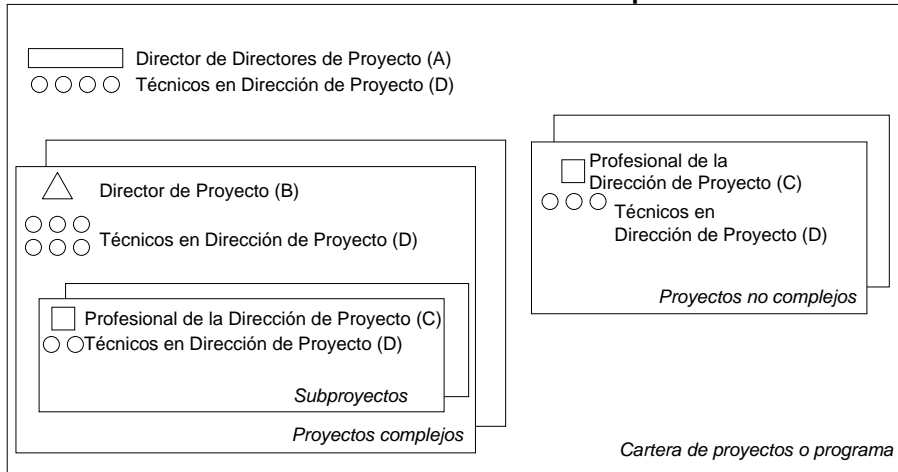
Director de Directores de Proyecto (A)

Técnicos en Dirección de Proyecto (D)

Director de Proyecto (B)

Técnicos en Dirección de Proyecto (D)

Profesional de la Dirección de Proyecto (C)

Técnicos en Dirección de Proyecto (D)

Subproyectos

Proyectos complejos

Profesional de la Dirección de Proyecto (C)

Técnicos en Dirección de Proyecto (D)

Proyectos no complejos

Cartera de proyectos o programa